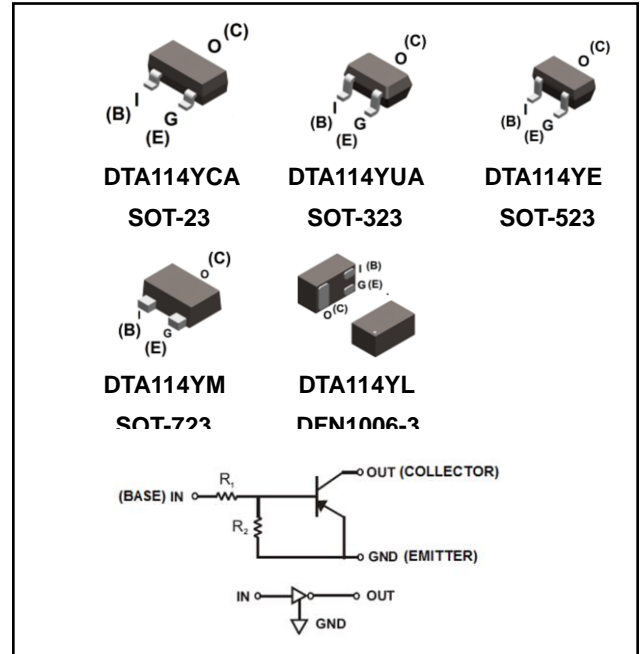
O (C)
I (B)
G (E)
DTA114YCA
SOT-23

O (C)
I (B)
G (E)
DTA114YUA
SOT-323

O (C)
I (B)
G (E)
DTA114YE
SOT-523

O (C)
I (B)
G (E)
DTA114YM
SOT-723

I (B)
G (E)
O (C)
DTA114YL
DFN1006-3

(BASE) IN
$R_1$
$R_2$
OUT (COLLECTOR)
GND (EMITTER)

IN
OUT
GND